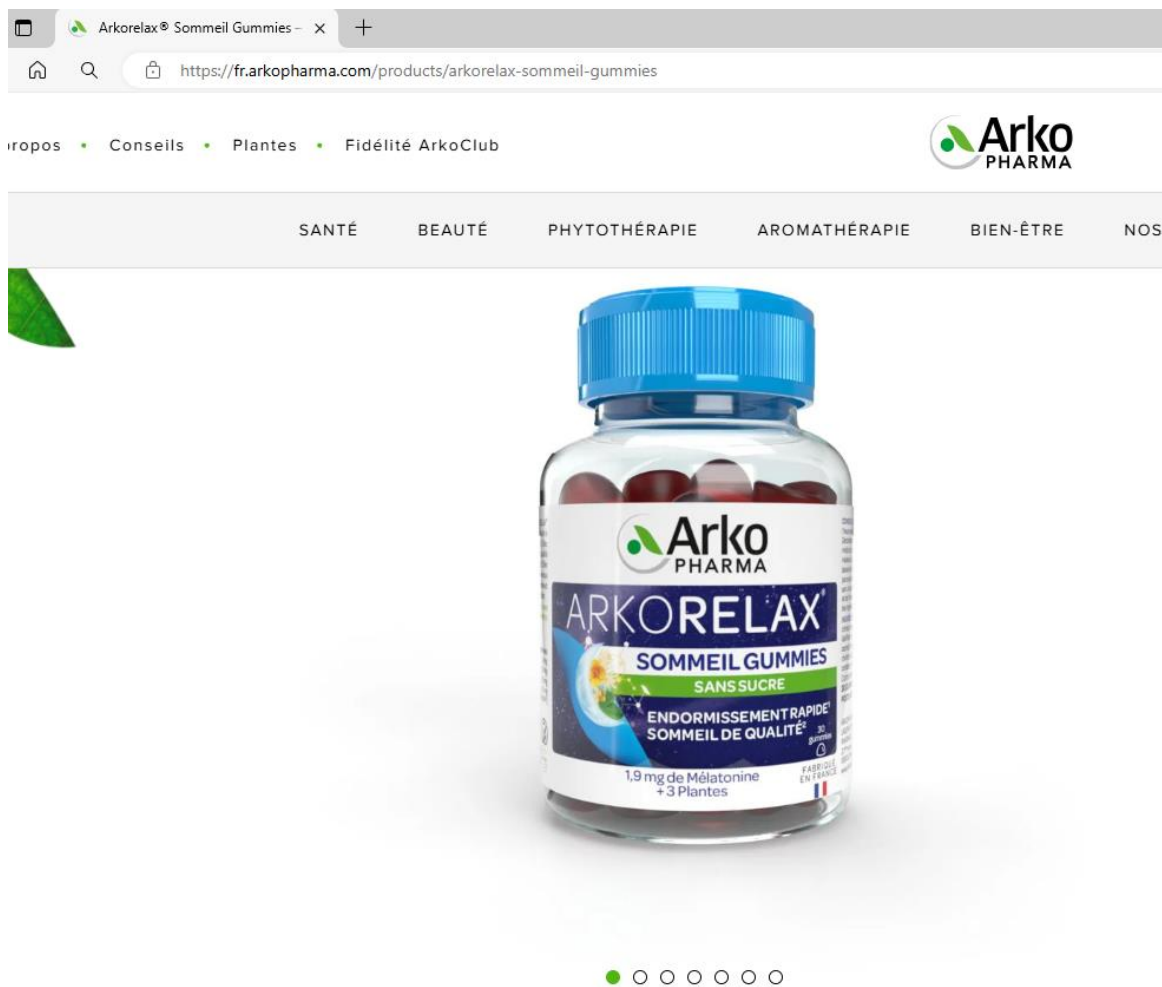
Arkorelax® Sommeil Gummies – ×

https://fr.arkopharma.com/products/arkorelax-sommeil-gummies

ıropos • Conseils • Plantes • Fidélité ArkoClub

Arko PHARMA

SANTÉ BEAUTÉ PHYTOTHÉRAPIE AROMATHÉRAPIE BIEN-ÊTRE NOS

Arko PHARMA

ARKORELAX®

SOMMEIL GUMMIES

SANS SUCRE

ENDORMISSEMENT RAPIDE¹
SOMMEIL DE QUALITÉ²

30 gummies

1,9 mg de Mélatonine
+ 3 Plantes

FABRIQUÉ EN FRANCE